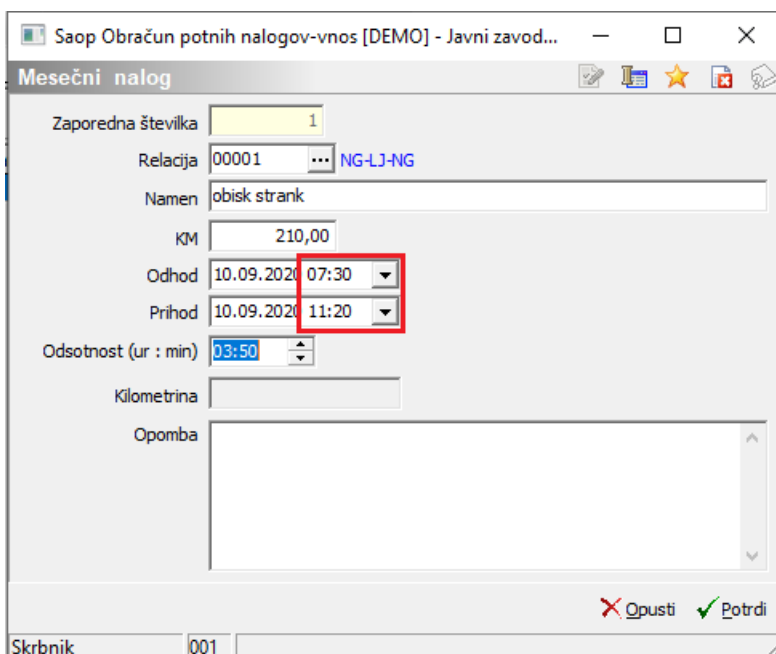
Saop Obračun potnih nalogov-vnos [DEMO] - Javni zavod...

Mesečni nalog

Zaporedna številka 1

Relacija 00001 ... NG-LJ-NG

Namen obisk strank

KM 210,00

Odhod 10.09.2020 07:30

Prihod 10.09.2020 11:20

Odsotnost (ur : min) 03:50

Kilometrina

Opomba

Opusti Potrdi

Skrbnik 001